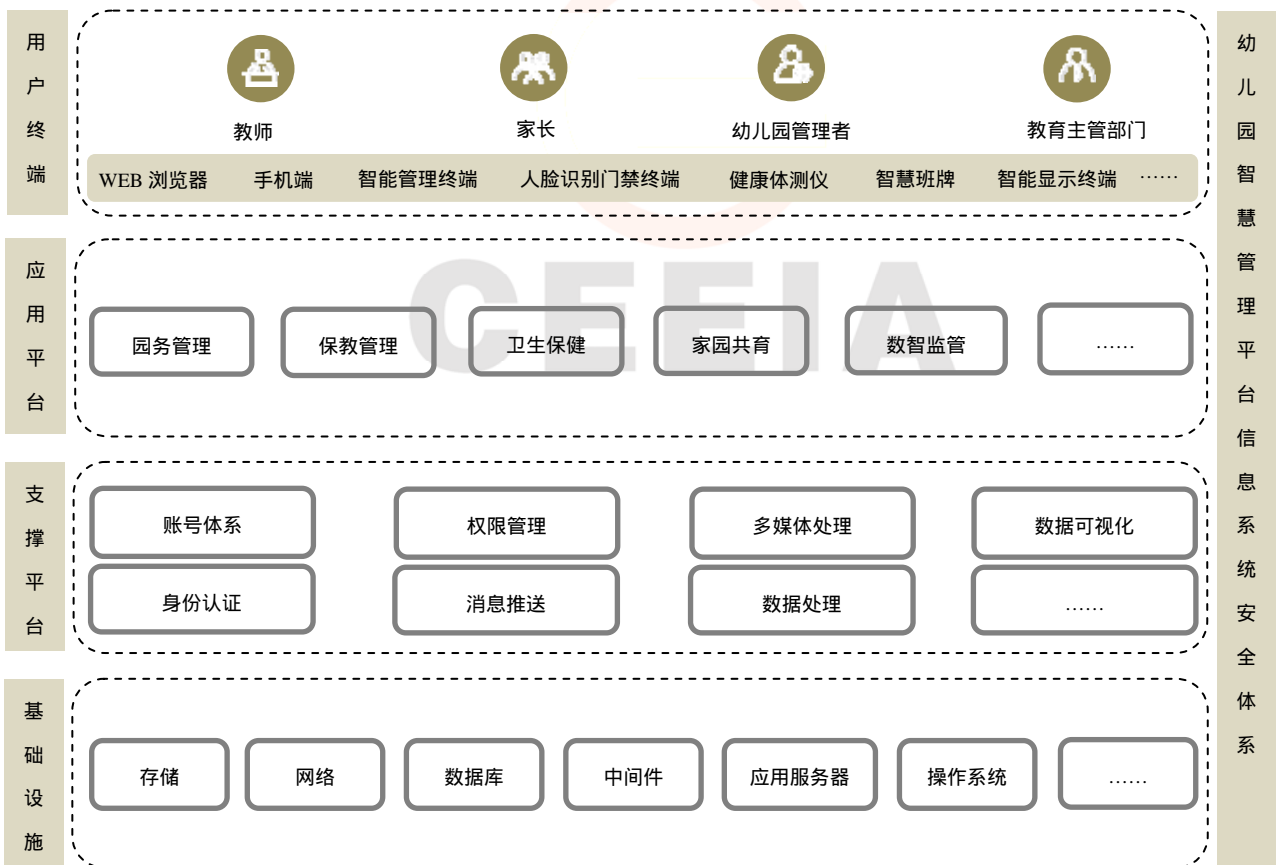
用户终端

教师 家长 幼儿园管理者 教育主管部门

WEB 浏览器 手机端 智能管理终端 人脸识别门禁终端 健康体测仪 智慧班牌 智能显示终端 ……

应用平台

园务管理 保教管理 卫生保健 家园共育 数智监管 ……

支撑平台

账号体系 权限管理 多媒体处理 数据可视化
身份认证 消息推送 数据处理 ……

基础设施

存储 网络 数据库 中间件 应用服务器 操作系统 ……

幼儿园智慧管理平台信息系统安全体系

CEFIA